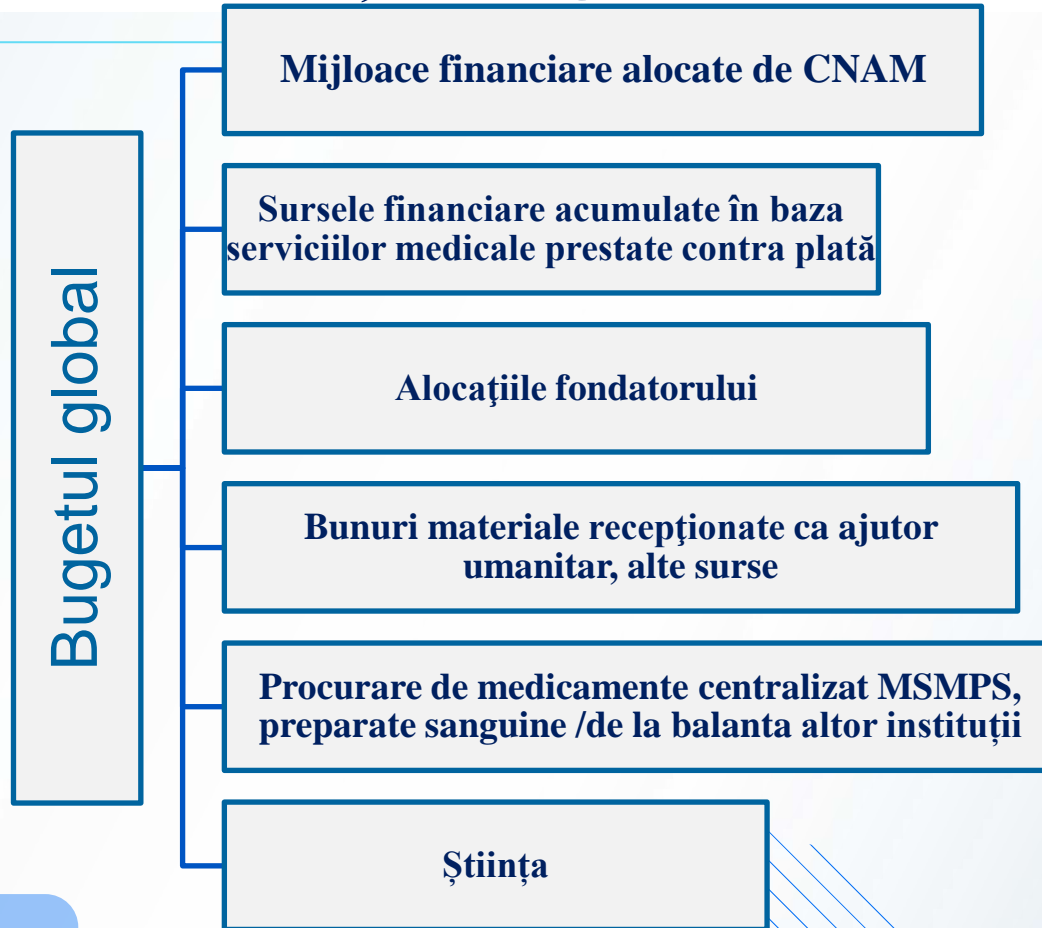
Bugetul global

Mijloace financiare alocate de CNAM

Sursele financiare acumulate în baza serviciilor medicale prestate contra plată

Alocaţiile fondatorului

Bunuri materiale recepţionate ca ajutor umanitar, alte surse

Procurare de medicamente centralizat MSMPS, preparate sanguine /de la balanta altor instituții

Știința